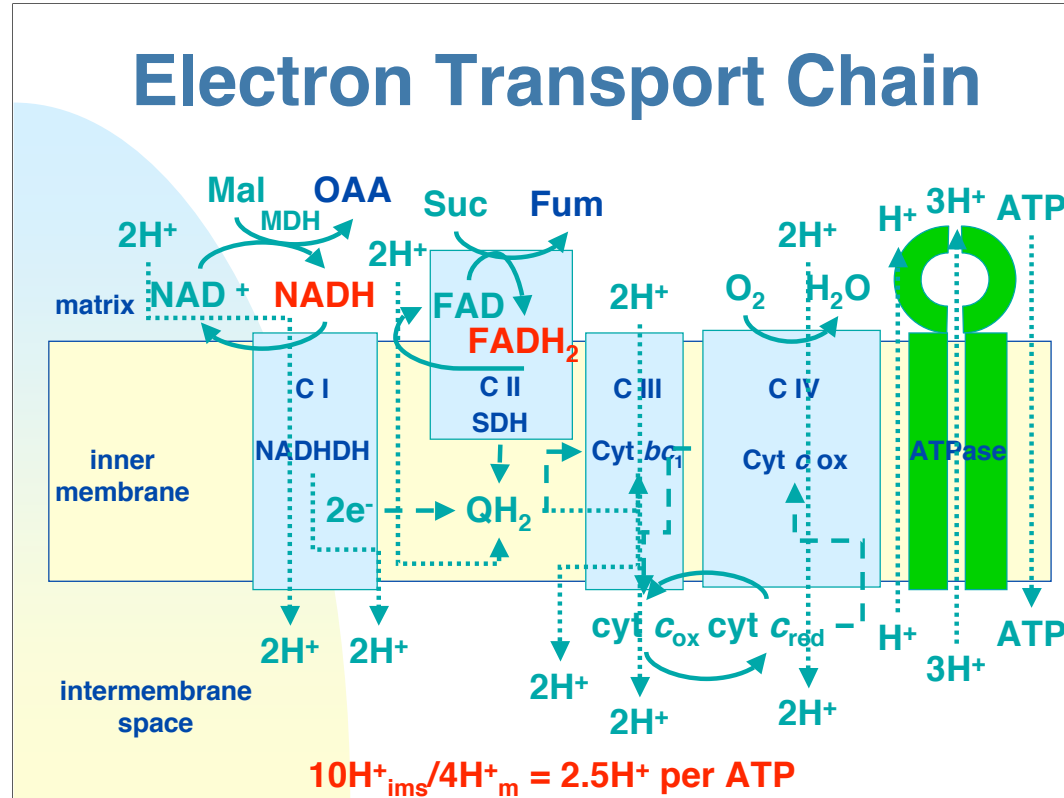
Electron Transport Chain

Mal
MDH
OAA
Suc
Fum
2H⁺
NAD⁺
NADH
matrix
2H⁺
FAD
$FADH_2$
2H⁺
$O_2$
$H_2O$
2H⁺
H⁺
3H⁺
ATP

C I
NADHDH
C II
SDH
C III
Cyt $bc_1$
C IV
Cyt $c$ ox
ATPase
inner membrane
2e⁻
$QH_2$

2H⁺
2H⁺
cyt $c_{ox}$ cyt $c_{red}$
H⁺
3H⁺
ATP
2H⁺
2H⁺
2H⁺
intermembrane space

$10H^+_{ims}/4H^+_m = 2.5H^+$ per ATP